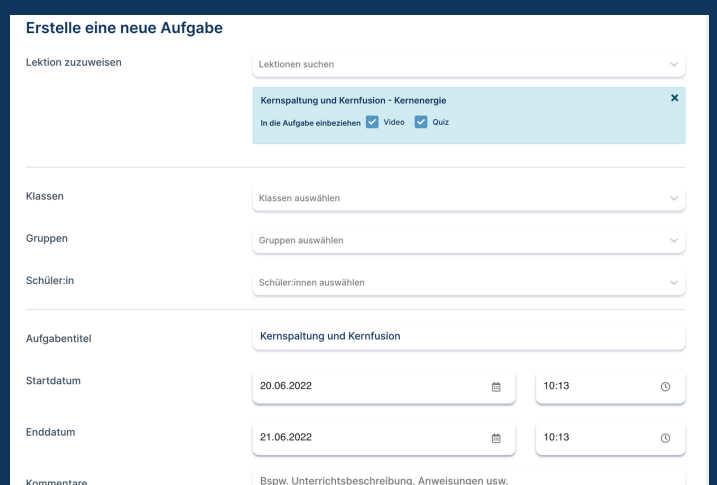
Erstelle eine neue Aufgabe

Lektion zuzuweisen

Lektionen suchen

Kernspaltung und Kernfusion - Kernenergie

In die Aufgabe einbeziehen Video Quiz

Klassen

Klassen auswählen

Gruppen

Gruppen auswählen

Schüler:in

Schüler:innen auswählen

Aufgabentitel

Kernspaltung und Kernfusion

Startdatum

20.06.2022

10:13

Enddatum

21.06.2022

10:13

Kommentare

Bspw. Unterrichtsbeschreibung, Anweisungen usw.